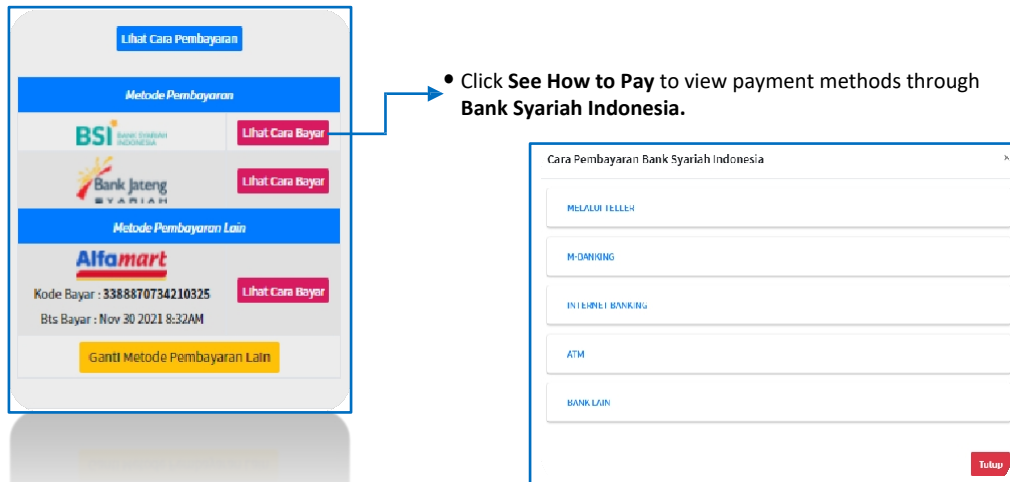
Lihat Cara Pembayaran

Metode Pembayaran

BSI Bank Syariah Indonesia

Lihat Cara Bayar

Bank Jateng SYARIAH

Lihat Cara Bayar

Metode Pembayaran Lain

Alfamart

Kode Bayar : 3388870734210325

Bts Bayar : Nov 30 2021 8:32AM

Lihat Cara Bayar

Ganti Metode Pembayaran Lain

• Click **See How to Pay** to view payment methods through **Bank Syariah Indonesia.**

Cara Pembayaran Bank Syariah Indonesia

×

MELALUI TELLER

M-BANKING

INTERNET BANKING

ATM

BANK LAIN

Tutup